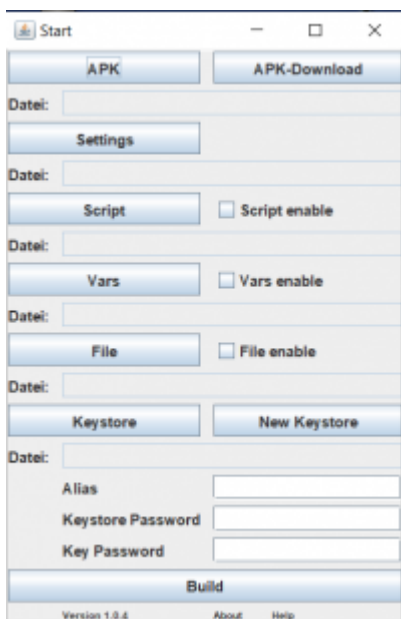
Start

APK
APK-Download

Datei:

Settings

Datei:

Script
Script enable

Datei:

Vars
Vars enable

Datei:

File
File enable

Datei:

Keystore
New Keystore

Datei:

Alias
Keystore Password
Key Password

Build

Version 1.0.4
About
Help